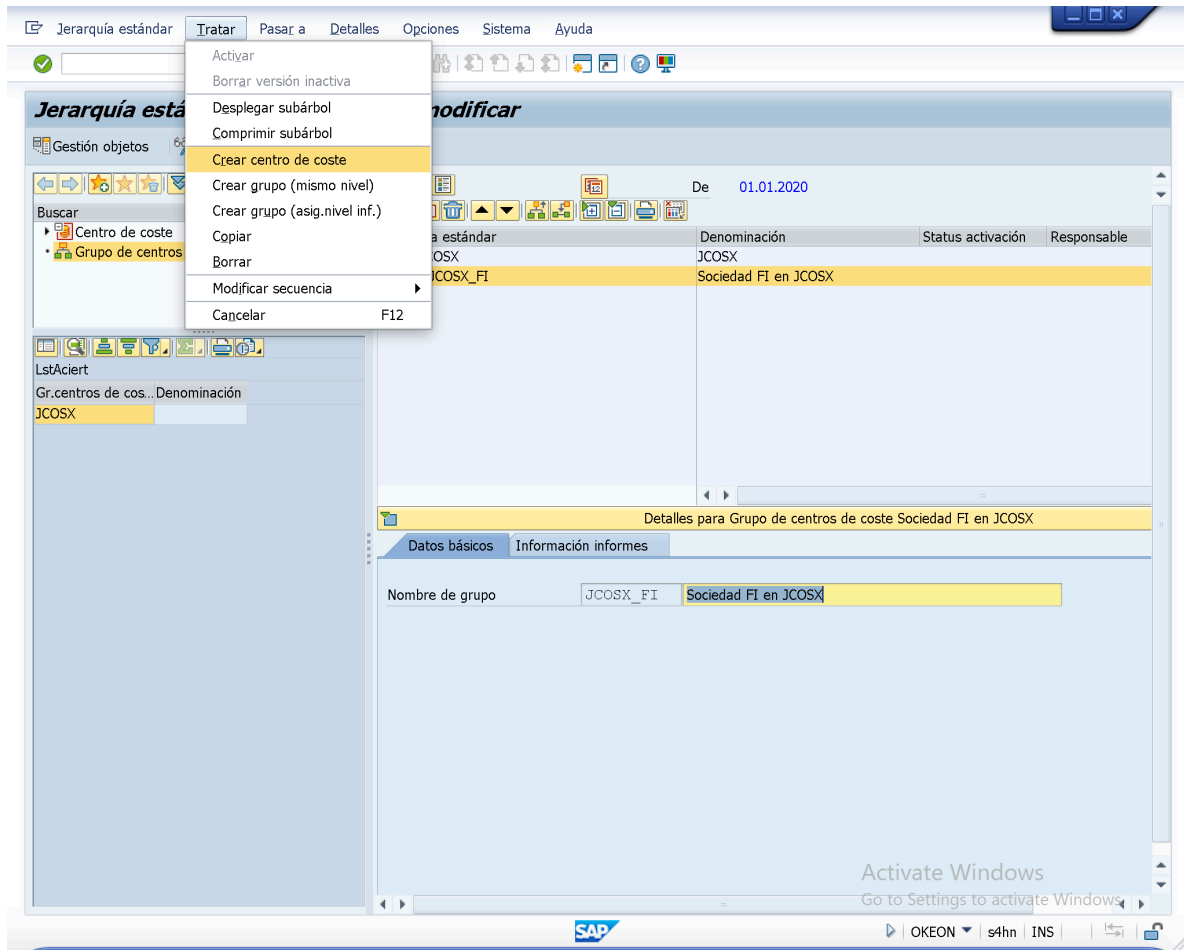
Jerarquía estándar Tratar Pasar a Detalles Opciones Sistema Ayuda

Activar
Borrar versión inactiva
Desplegar subárbol
Comprimir subárbol
Crear centro de coste
Crear grupo (mismo nivel)
Crear grupo (asig.nivel inf.)
Copiar
Borrar
Modificar secuencia
Cancelar F12

Jerarquía está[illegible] modificar

Gestión objetos

Buscar
Centro de coste
Grupo de centros

LstAciert

| Gr.centros de cos... | Denominación |
|---|---|
| JCOSX | |

De 01.01.2020

| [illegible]a estándar | Denominación | Status activación | Responsable |
|---|---|---|---|
| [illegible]COSX | JCOSX | | |
| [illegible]COSX_FI | Sociedad FI en JCOSX | | |

Detalles para Grupo de centros de coste Sociedad FI en JCOSX

Datos básicos Información informes

Nombre de grupo JCOSX_FI Sociedad FI en JCOSX

Activate Windows
Go to Settings to activate Windows.

SAP

OKEON s4hn INS